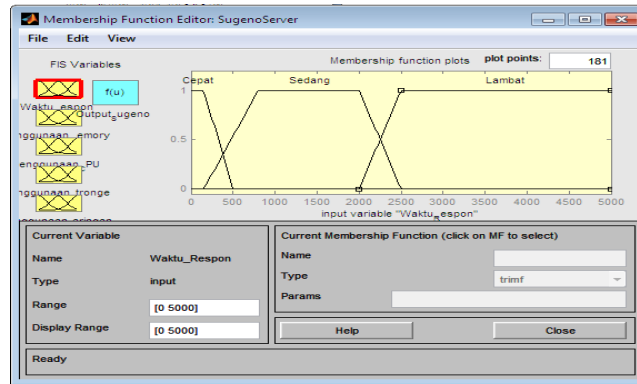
Membership Function Editor: SugenoServer

File Edit View

FIS Variables

f(u)

Waktu_espon

Output_ugeno

nggunaan_emory

enggunaan_PU

nggunaan_tronge

Membership function plots

plot points: 181

Cepat

Sedang

Lambat

1

0.5

0

0 500 1000 1500 2000 2500 3000 3500 4000 4500 5000

input variable "Waktu_espon"

Current Variable

Name Waktu_Respon

Type input

Range [0 5000]

Display Range [0 5000]

Current Membership Function (click on MF to select)

Name

Type trimf

Params

Help

Close

Ready